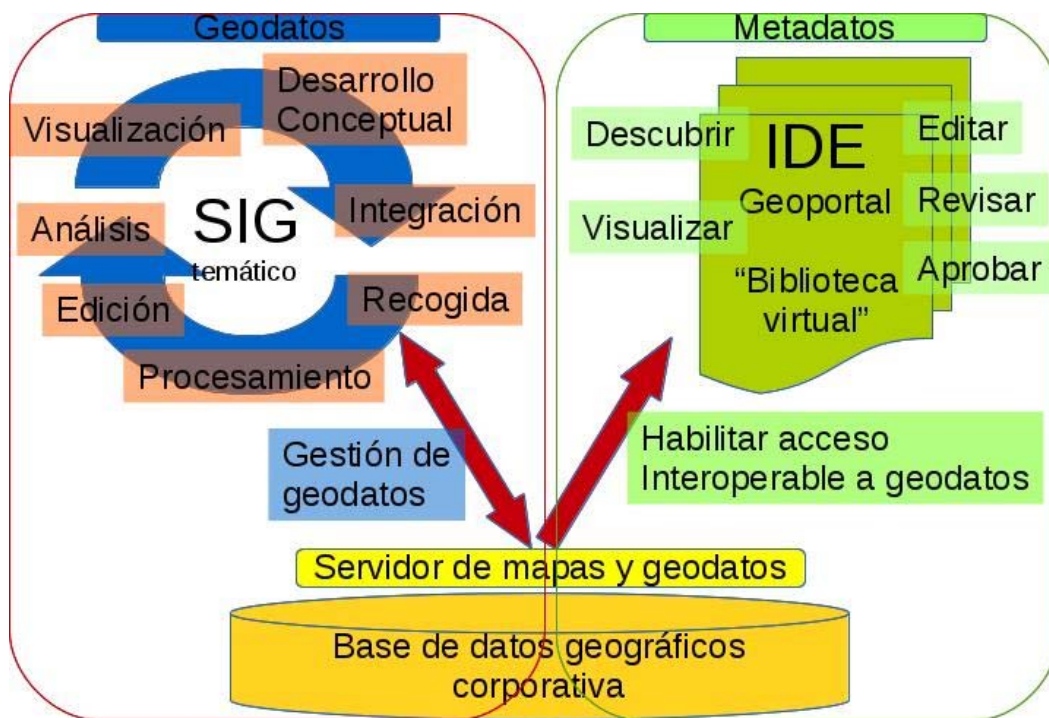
Geodatos

Desarrollo Conceptual

Visualización

SIG
temático

Integración

Análisis

Edición

Recogida

Procesamiento

Metadatos

Descubrir

IDE

Editar

Geoportal

Revisar

Visualizar

"Biblioteca virtual"

Aprobar

Gestión de geodatos

Habilitar acceso Interoperable a geodatos

Servidor de mapas y geodatos

Base de datos geográficos corporativa